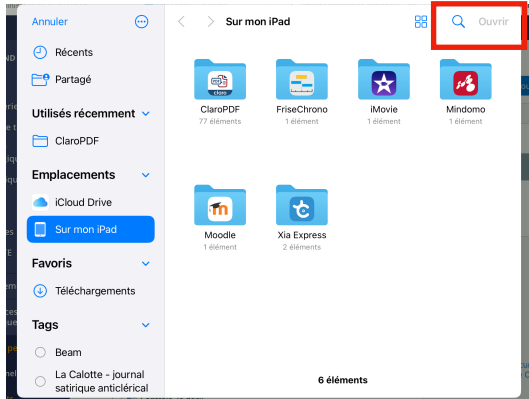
Annuler

Récents

Partagé

Utilisés récemment

ClaroPDF

Emplacements

iCloud Drive

Sur mon iPad

Favoris

Téléchargements

Tags

Beam

La Calotte - journal satirique anticlérical

Sur mon iPad

Ouvrir

ClaroPDF
77 éléments

FriseChrono
1 élément

iMovie
1 élément

Mindomo
1 élément

Moodle
1 élément

Xia Express
2 éléments

6 éléments